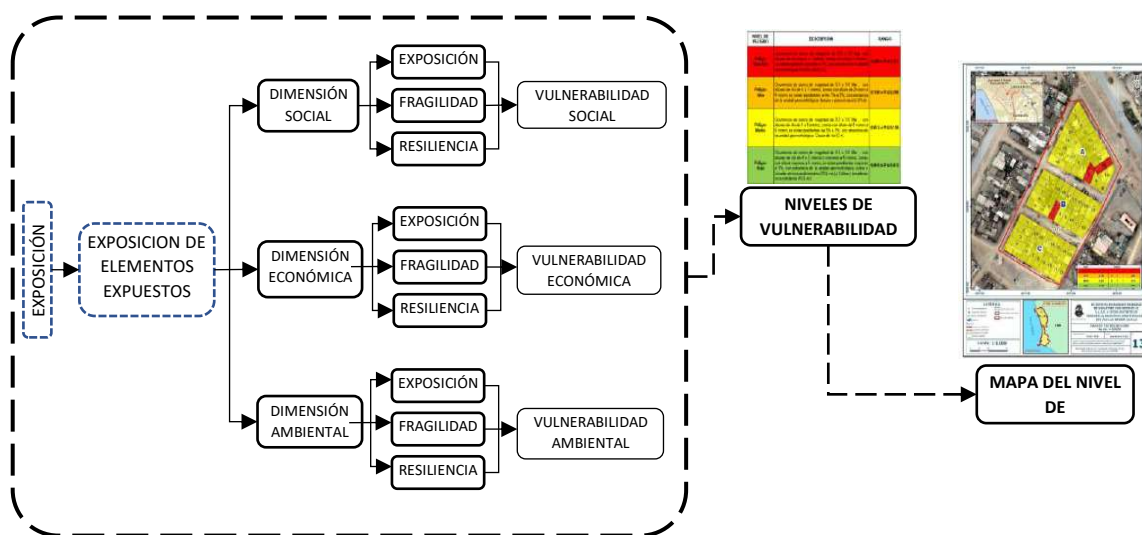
EXPOSICIÓN

EXPOSICION DE ELEMENTOS EXPUESTOS

DIMENSIÓN SOCIAL

EXPOSICIÓN

FRAGILIDAD

RESILIENCIA

VULNERABILIDAD SOCIAL

DIMENSIÓN ECONÓMICA

EXPOSICIÓN

FRAGILIDAD

RESILIENCIA

VULNERABILIDAD ECONÓMICA

DIMENSIÓN AMBIENTAL

EXPOSICIÓN

FRAGILIDAD

RESILIENCIA

VULNERABILIDAD AMBIENTAL

| NIVEL DE PELIGRO | DESCRIPCION | RANGO |
|---|---|---|
| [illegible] | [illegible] | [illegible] |
| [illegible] | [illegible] | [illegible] |
| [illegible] | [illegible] | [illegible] |
| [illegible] | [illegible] | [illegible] |

NIVELES DE VULNERABILIDAD

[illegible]

MAPA DEL NIVEL DE